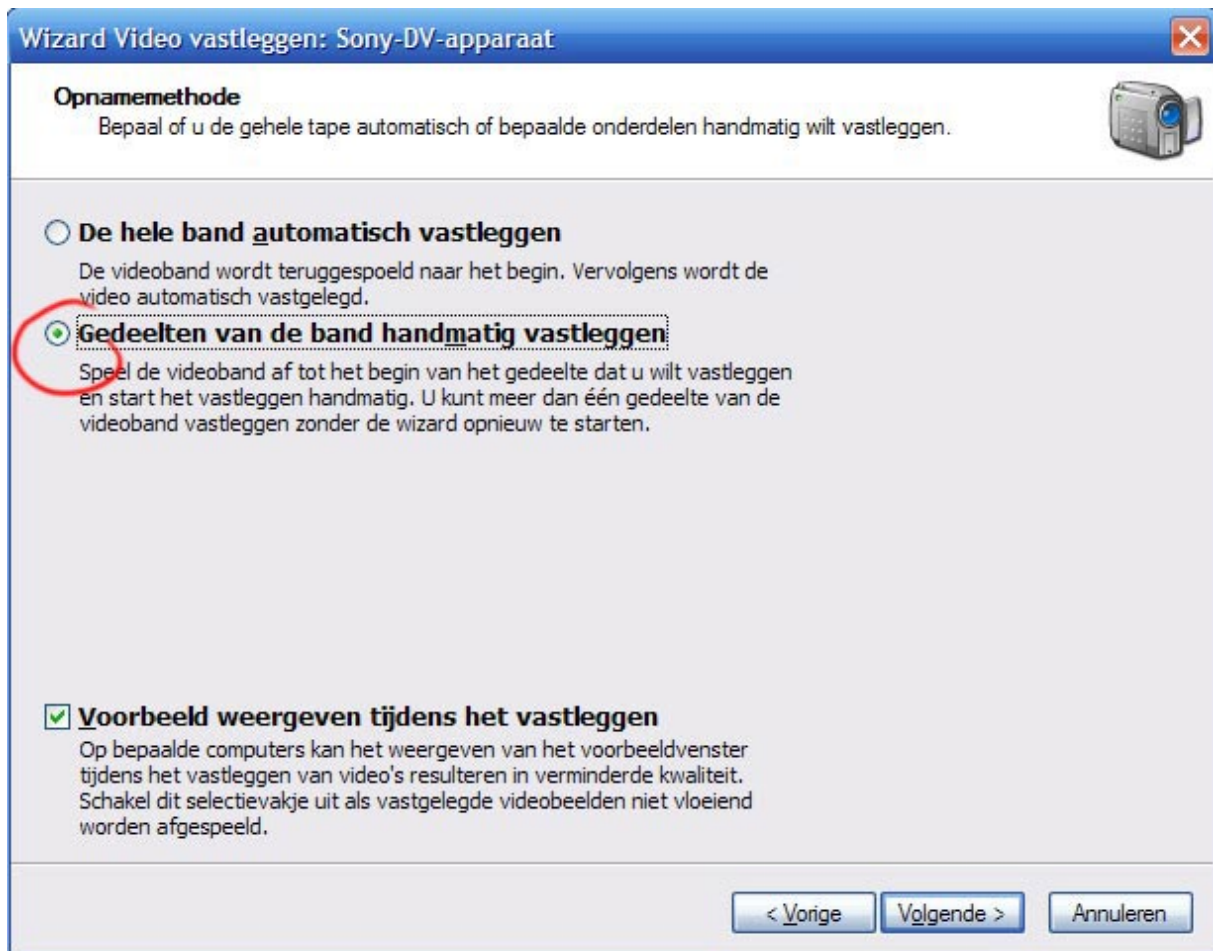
Wizard Video vastleggen: Sony-DV-apparaat

Opnamemethode
Bepaal of u de gehele tape automatisch of bepaalde onderdelen handmatig wilt vastleggen.

De hele band automatisch vastleggen
De videoband wordt teruggespoeld naar het begin. Vervolgens wordt de video automatisch vastgelegd.

Gedeelten van de band handmatig vastleggen
Speel de videoband af tot het begin van het gedeelte dat u wilt vastleggen en start het vastleggen handmatig. U kunt meer dan één gedeelte van de videoband vastleggen zonder de wizard opnieuw te starten.

Voorbeeld weergeven tijdens het vastleggen
Op bepaalde computers kan het weergeven van het voorbeeldvenster tijdens het vastleggen van video's resulteren in verminderde kwaliteit. Schakel dit selectievakje uit als vastgelegde videobeelden niet vloeiend worden afgespeeld.

< Vorige | Volgende > | Annuleren